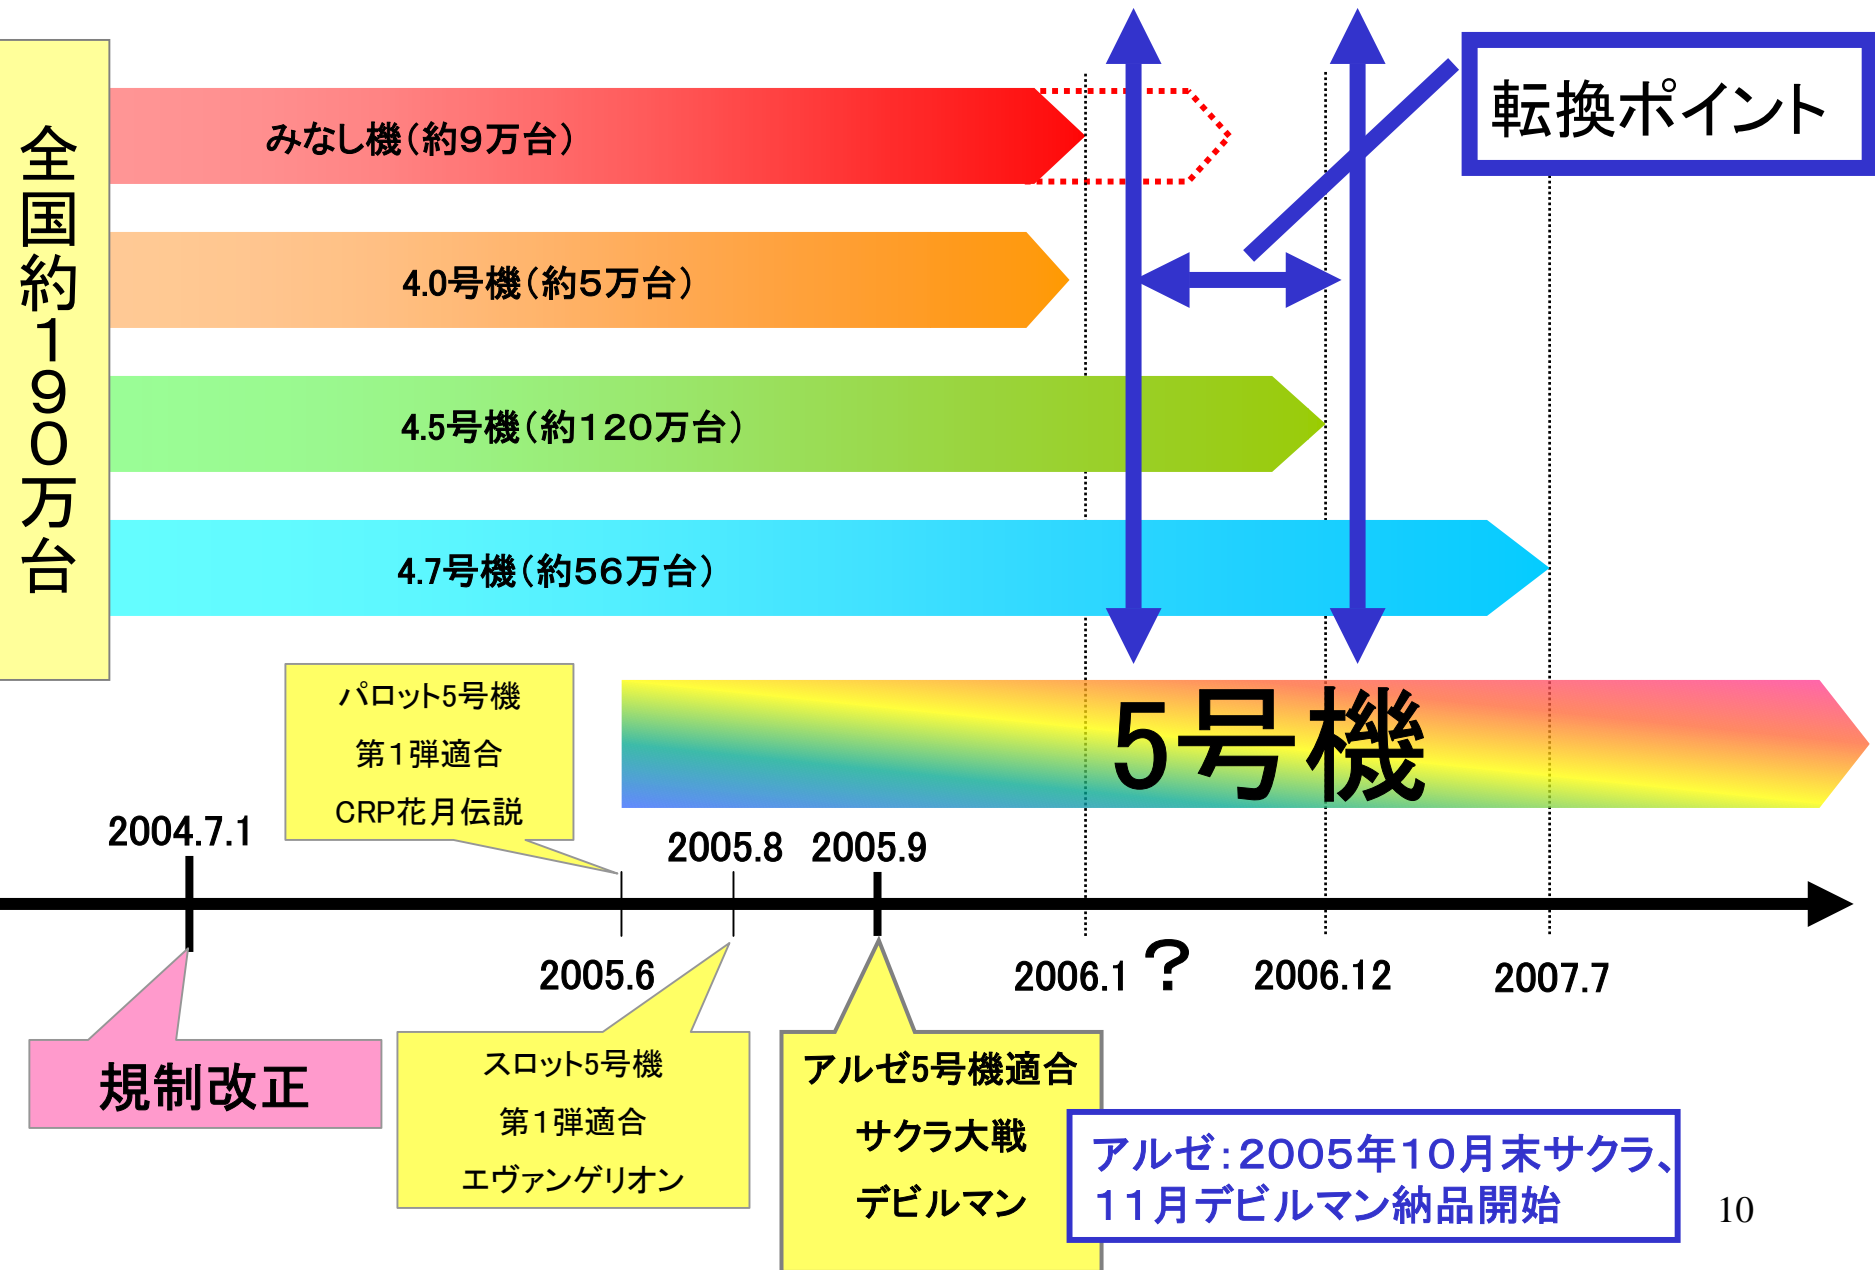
全国約190万台

みなし機（約9万台）

4.0号機（約5万台）

4.5号機（約120万台）

4.7号機（約56万台）

転換ポイント

5号機

パロット5号機
第1弾適合
CRP花月伝説

2004.7.1

2005.8 2005.9

2005.6

2006.1 ？

2006.12

2007.7

規制改正

スロット5号機
第1弾適合
エヴァンゲリオン

アルゼ5号機適合
サクラ大戦
デビルマン

アルゼ：2005年10月末サクラ、11月デビルマン納品開始

10